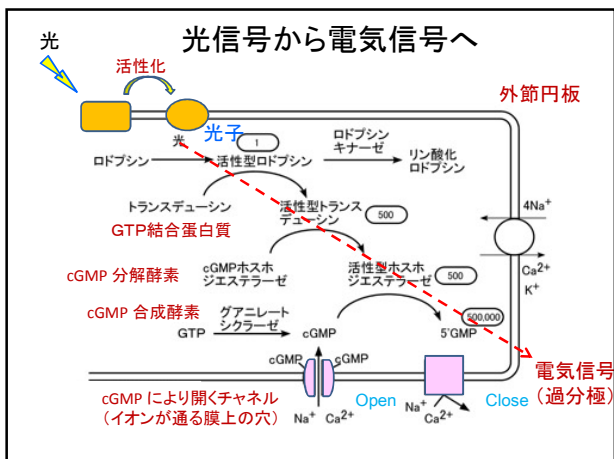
光信号から電気信号へ

光

活性化

外節円板

光 光子 1

ロドプシン 活性型ロドプシン

ロドプシンキナーゼ

リン酸化ロドプシン

トランスデューシン

活性型トランスデューシン 500

GTP結合蛋白質

4Na$^+$

cGMP 分解酵素

cGMPホスホジエステラーゼ

活性型ホスホジエステラーゼ 500

Ca$^{2+}$
K$^+$

cGMP 合成酵素

グアニレートシクラーゼ

GTP cGMP 5'GMP 500,000

電気信号
（過分極）

cGMP cGMP

cGMP により開くチャネル
（イオンが通る膜上の穴）

Open

Close

Na$^+$ Ca$^{2+}$

Na$^+$ Ca$^{2+}$